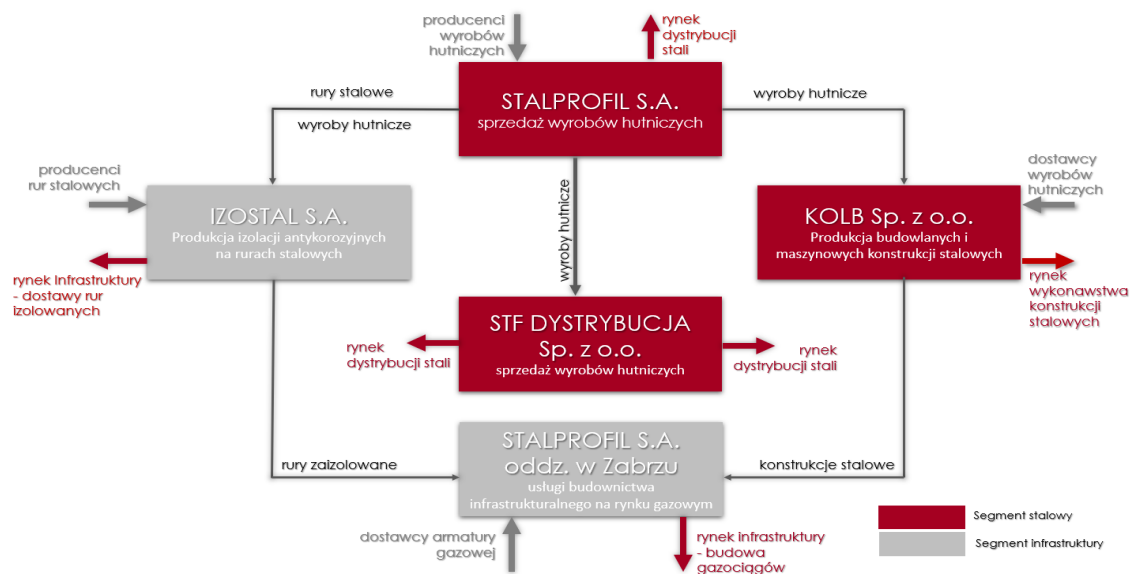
producenci wyrobów hutniczych

rynek dystrybucji stali

STALPROFIL S.A.
sprzedaż wyrobów hutniczych

rury stalowe

wyroby hutnicze

wyroby hutnicze

producenci rur stalowych

IZOSTAL S.A.
Produkcja izolacji antykorozyjnych na rurach stalowych

rynek infrastruktury - dostawy rur izolowanych

wyroby hutnicze

dostawcy wyrobów hutniczych

KOLB Sp. z o.o.
Produkcja budowlanych i maszynowych konstrukcji stalowych

rynek wykonawstwa konstrukcji stalowych

rynek dystrybucji stali

STF DYSTRYBUCJA Sp. z o.o.
sprzedaż wyrobów hutniczych

rynek dystrybucji stali

rury zaizolowane

STALPROFIL S.A. oddz. w Zabrzu
usługi budownictwa infrastrukturalnego na rynku gazowym

konstrukcje stalowe

dostawcy armatury gazowej

rynek infrastruktury - budowa gazociągów

Segment stalowy

Segment infrastruktury